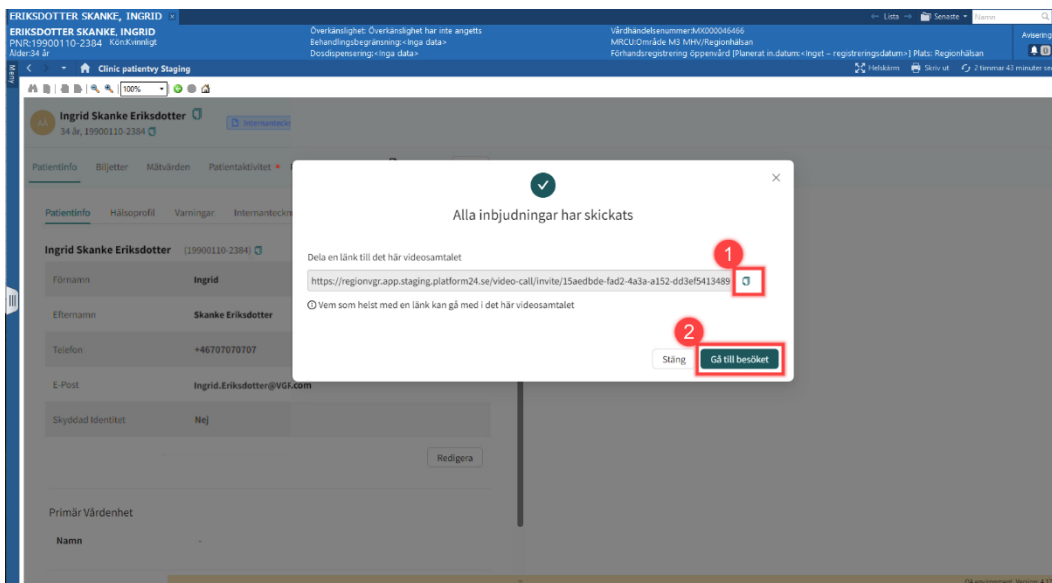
ERIKSDOTTER SKANKE, INGRID ×

← Lista → Senaste ▾ Namn

ERIKSDOTTER SKANKE, INGRID
PNR:19900110-2384 Kön:Kvinnligt
Ålder:34 år

Överkänslighet: Överkänslighet har inte angetts
Behandlingsbegränsning:<Inga data>
Dosdispensering:<Inga data>

Vårdhändelsenummer:MX000046466
MRCU:Område M3 MHV/Regionhälsan
Förhandsregistrering öppenvård [Planerat in.datum:<Inget – registreringsdatum>] Plats: Regionhälsan

Avisering

Meny

Clinic patientvy Staging

Helskärm Skriv ut 2 timmar 43 minuter se

100%

Ingrid Skanke Eriksdotter
34 år, 19900110-2384

Internanteckn

Patientinfo Biljetter Mätvärden Patientaktivitet

Patientinfo Hälsoprofil Varningar Internanteckn

Ingrid Skanke Eriksdotter (19900110-2384)

| Förnamn | Ingrid |
|---|---|
| Efternamn | Skanke Eriksdotter |
| Telefon | +46707070707 |
| E-Post | Ingrid.Eriksdotter@VGR.com |
| Skyddad Identitet | Nej |

Redigera

Primär Vårdenhet

Namn -

Alla inbjudningar har skickats

Dela en länk till det här videosamtalet

https://regionvgr.app.staging.platform24.se/video-call/invite/15aedbde-fad2-4a3a-a152-dd3ef5413489

1

Vem som helst med en länk kan gå med i det här videosamtalet

2

Stäng Gå till besöket